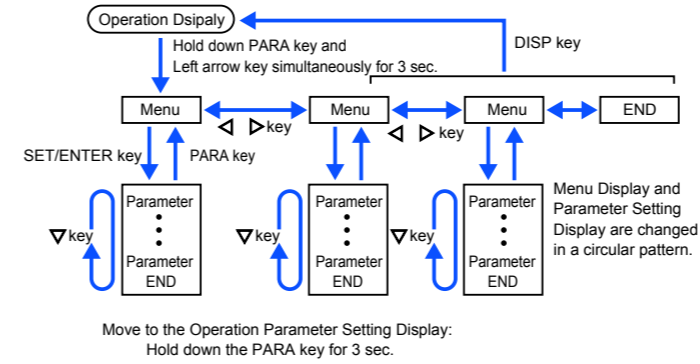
Operation Dsipaly

Hold down PARA key and Left arrow key simultaneously for 3 sec.

DISP key

Menu

◁ ▷key

Menu

◁ ▷key

Menu

END

SET/ENTER key

PARA key

▽key

Parameter
⋮
Parameter
END

▽key

Parameter
⋮
Parameter
END

▽key

Parameter
⋮
Parameter
END

Menu Display and Parameter Setting Display are changed in a circular pattern.

Move to the Operation Parameter Setting Display: Hold down the PARA key for 3 sec.